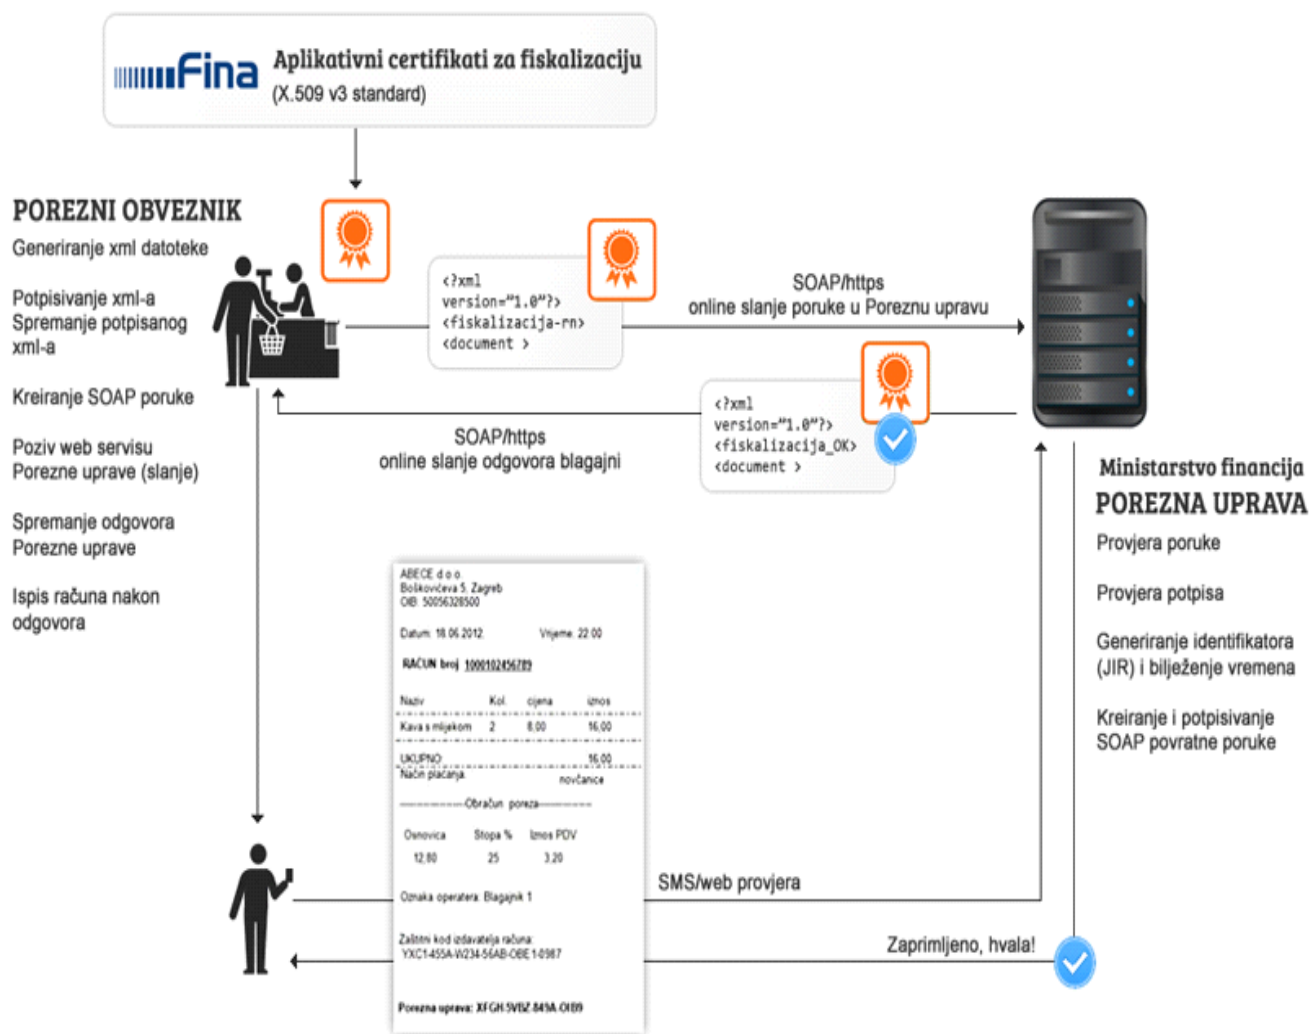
Fina Aplikativni certifikati za fiskalizaciju (X.509 v3 standard)

POREZNI OBVEZNIK
Generiranje xml datoteke

Potpisivanje xml-a
Spremanje potpisanog xml-a

Kreiranje SOAP poruke

Poziv web servisu Porezne uprave (slanje)

Spremanje odgovora Porezne uprave

Ispis računa nakon odgovora

<?xml version="1.0"?> <fiskalizacija-rn> <document >

SOAP/https
online slanje poruke u Poreznu upravu

<?xml version="1.0"?> <fiskalizacija_OK> <document >

SOAP/https
online slanje odgovora blagajni

Ministarstvo financija
POREZNA UPRAVA
Provjera poruke

Provjera potpisa

Generiranje identifikatora (JIR) i bilježenje vremena

Kreiranje i potpisivanje SOAP povratne poruke

ABECE d.o.o.
Bolikovićeva 5, Zagreb
OIB: 50056328500

Datum: 18.06.2012 Vrijeme: 22:00

RAČUN broj: 1000102456789

| Naziv | Kol. | cijena | iznos |
|---|---|---|---|
| Kava s mlijekom | 2 | 8,00 | 16,00 |

UKUPNO 16,00
Način plaćanja novčanice

Obračun poreza

| Osnovica | Stopa % | Iznos PDV |
|---|---|---|
| 12,80 | 25 | 3,20 |

Oznaka operatera: Blagajnik 1

Zaštitni kod izdavatelja računa:
YXC1-455A-W234-56AB-OBE1-0987

Porezna uprava: XFGH-5VBZ-849A-OI89

SMS/web provjera

Zaprimljeno, hvala!